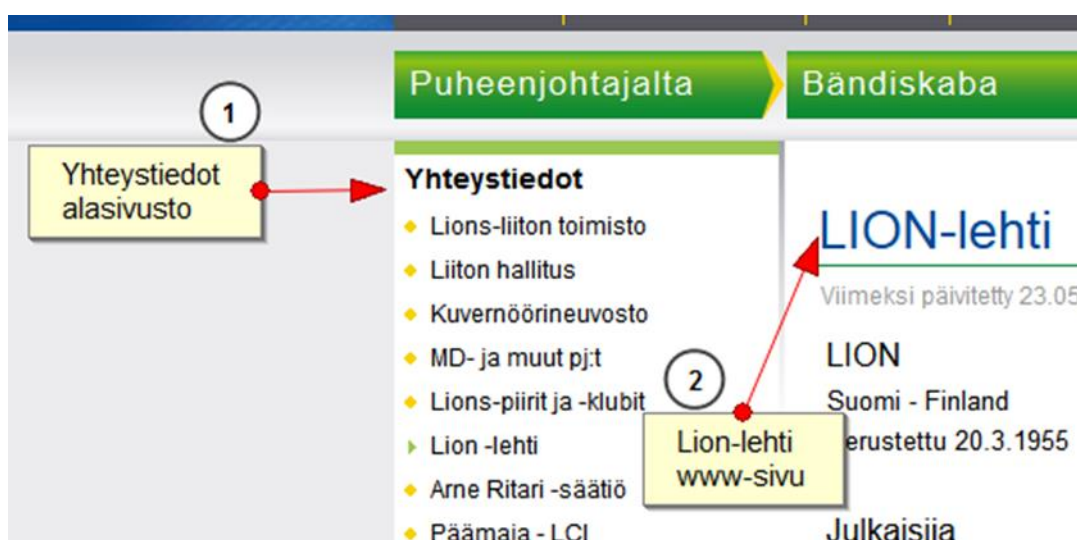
Puheenjohtajalta
Bändiskaba

1

Yhteystiedot alasivusto

Yhteystiedot
Lions-liiton toimisto
Liiton hallitus
Kuvernöörineuvosto
MD- ja muut pj:t
Lions-piirit ja -klubit
Lion -lehti
Arne Ritari -säätiö
Päämaja - LCI

LION-lehti
Viimeksi päivitetty 23.05

LION
Suomi - Finland
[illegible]erustettu 20.3.1955

Julkaisija

2

Lion-lehti www-sivu